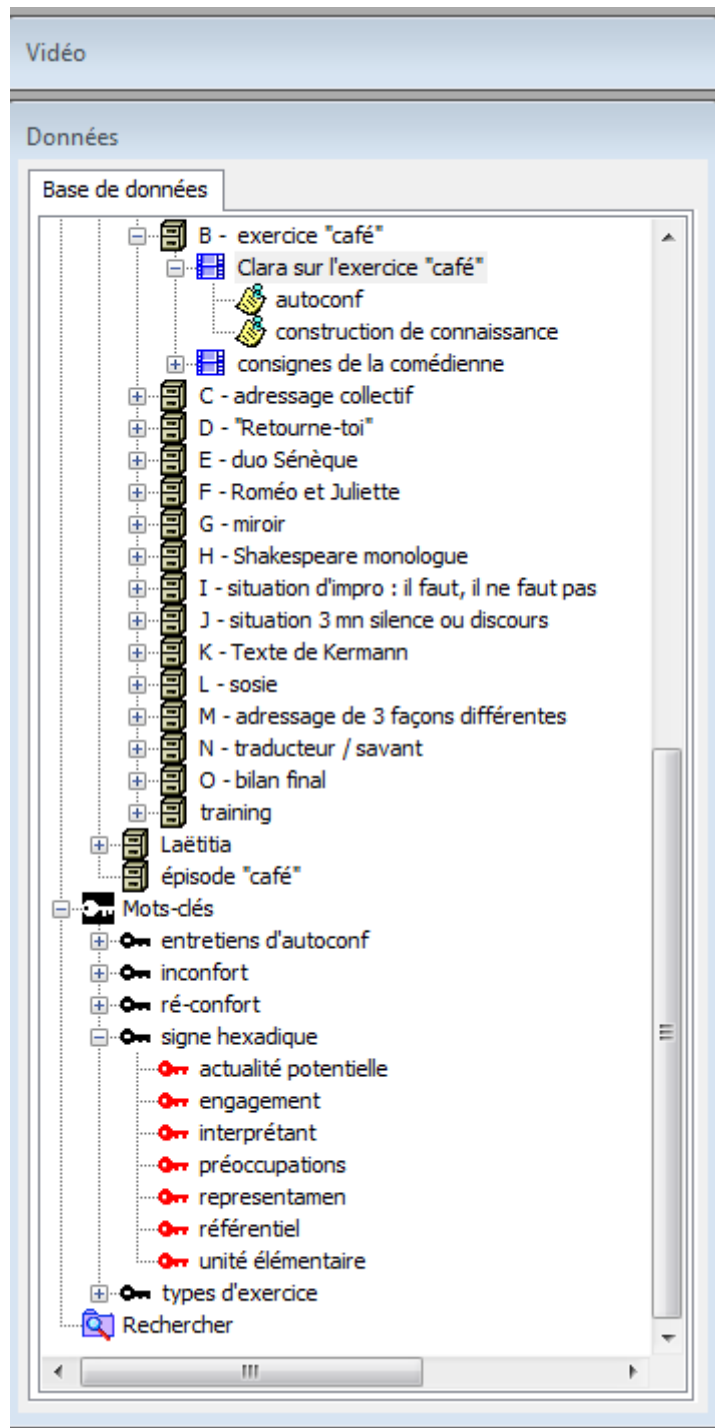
Vidéo

Données

Base de données

B - exercice "café"
Clara sur l'exercice "café"
autoconf
construction de connaissance
consignes de la comédienne
C - adressage collectif
D - "Retourne-toi"
E - duo Sénèque
F - Roméo et Juliette
G - miroir
H - Shakespeare monologue
I - situation d'impro : il faut, il ne faut pas
J - situation 3 mn silence ou discours
K - Texte de Kermann
L - sosie
M - adressage de 3 façons différentes
N - traducteur / savant
O - bilan final
training
Laëtitia
épisode "café"
Mots-clés
entretiens d'autoconf
inconfort
ré-confort
signe hexadique
actualité potentielle
engagement
interprétant
préoccupations
representamen
référentiel
unité élémentaire
types d'exercice
Rechercher